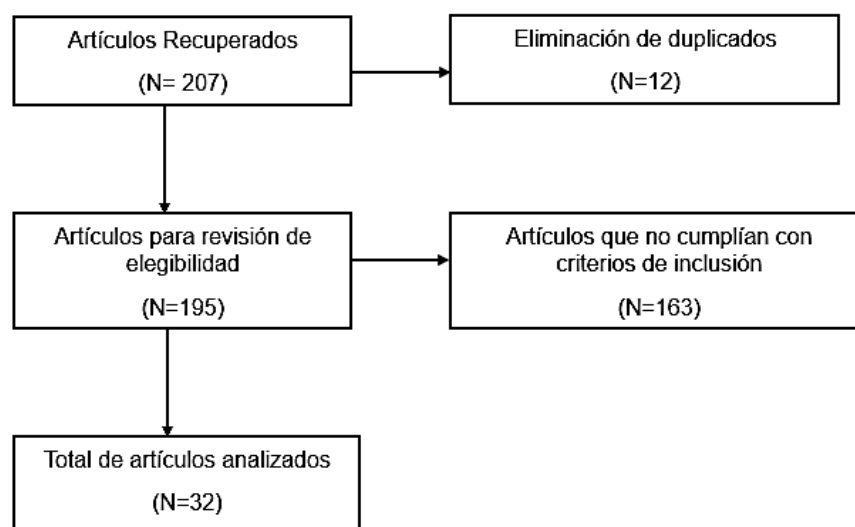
Artículos Recuperados
(N= 207)

Eliminación de duplicados
(N=12)

Artículos para revisión de elegibilidad
(N=195)

Artículos que no cumplían con criterios de inclusión
(N=163)

Total de artículos analizados
(N=32)